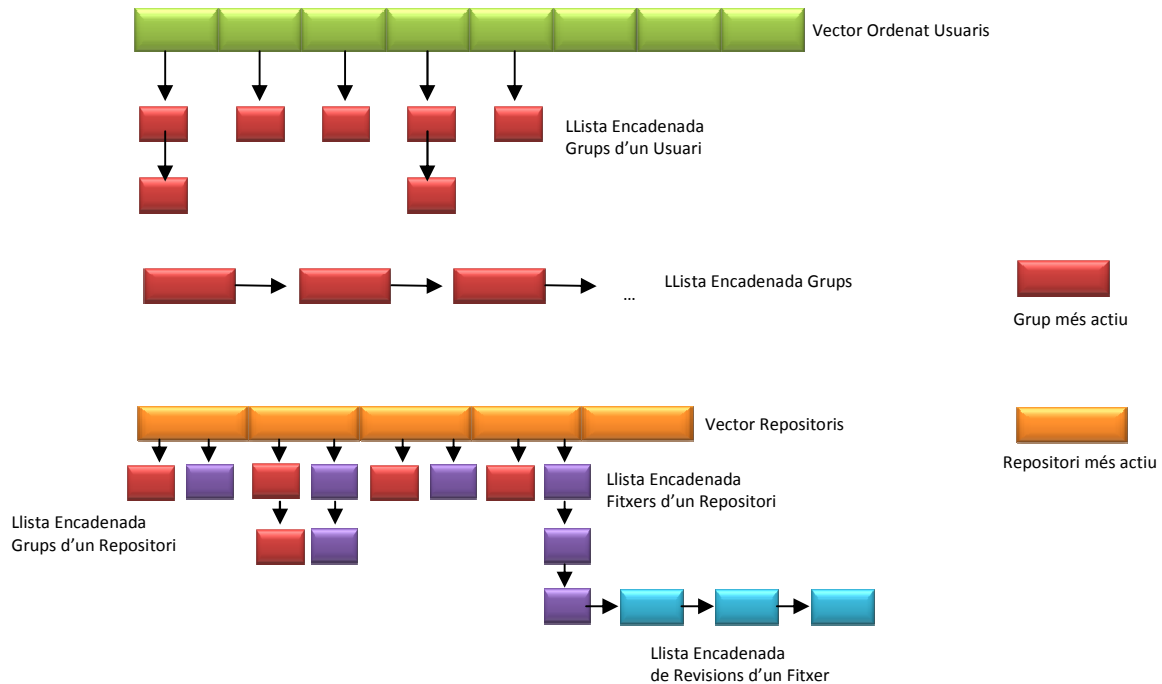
Vector Ordenat Usuaris

LLista Encadenada Grups d'un Usuari

LLista Encadenada Grups

…

Grup més actiu

Vector Repositoris

Repositori més actiu

Llista Encadenada Fitxers d'un Repositori

Llista Encadenada Grups d'un Repositori

Llista Encadenada de Revisions d'un Fitxer